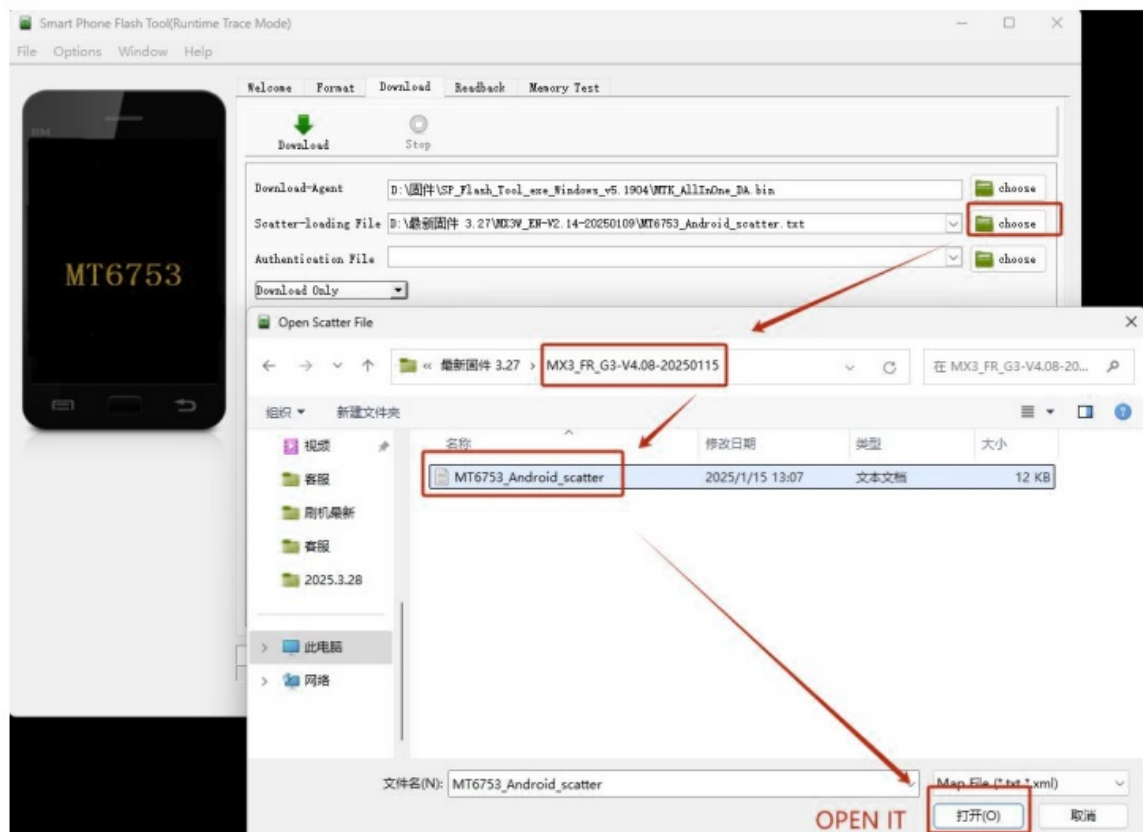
Smart Phone Flash Tool(Runtime Trace Mode)

File Options Window Help

Welcome Format Download Readback Memory Test

Download Stop

Download-Agent D:\固件\SP_Flash_Tool_exe_Windows_v5.1904\MTK_AllInOne_DA.bin choose

Scatter-loading File D:\最新固件 3.27\MX3W_EN-V2.14-20250109\MT6753_Android_scatter.txt choose

Authentication File choose

Download Only

MT6753

Open Scatter File

« 最新固件 3.27 › MX3_FR_G3-V4.08-20250115

在 MX3_FR_G3-V4.08-20...

组织 ▾ 新建文件夹

视频

客服

刷机最新

客服

2025.3.28

此电脑

网络

| 名称 | 修改日期 | 类型 | 大小 |
|---|---|---|---|
| MT6753_Android_scatter | 2025/1/15 13:07 | 文本文档 | 12 KB |

文件名(N): MT6753_Android_scatter

Map File (*.txt *.xml)

OPEN IT

打开(O) 取消